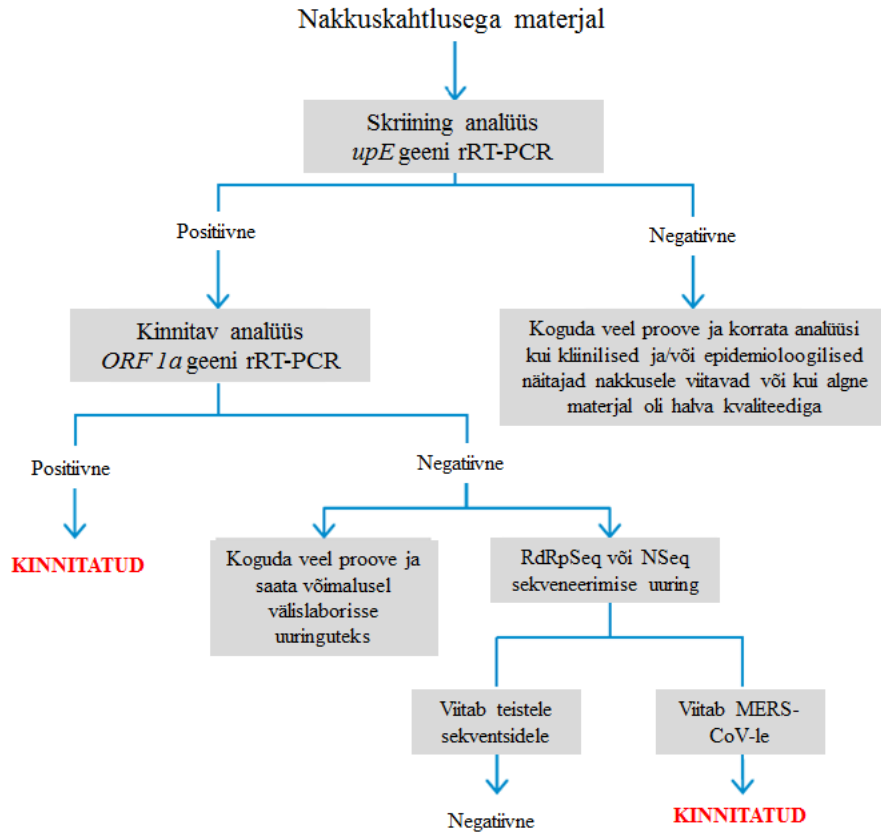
Nakkuskahtlusega materjal

Skriining analüüs
*upE* geeni rRT-PCR

Positiivne

Negatiivne

Kinnitav analüüs
*ORF 1a* geeni rRT-PCR

Koguda veel proove ja korrata analüüsi kui kliinilised ja/või epidemioloogilised näitajad nakkusele viitavad või kui algne materjal oli halva kvaliteediga

Positiivne

Negatiivne

KINNITATUD

Koguda veel proove ja saata võimalusel välislaborisse uuringuteks

RdRpSeq või NSeq sekveneerimise uuring

Viitab teistele sekventsidele

Viitab MERS-CoV-le

Negatiivne

KINNITATUD